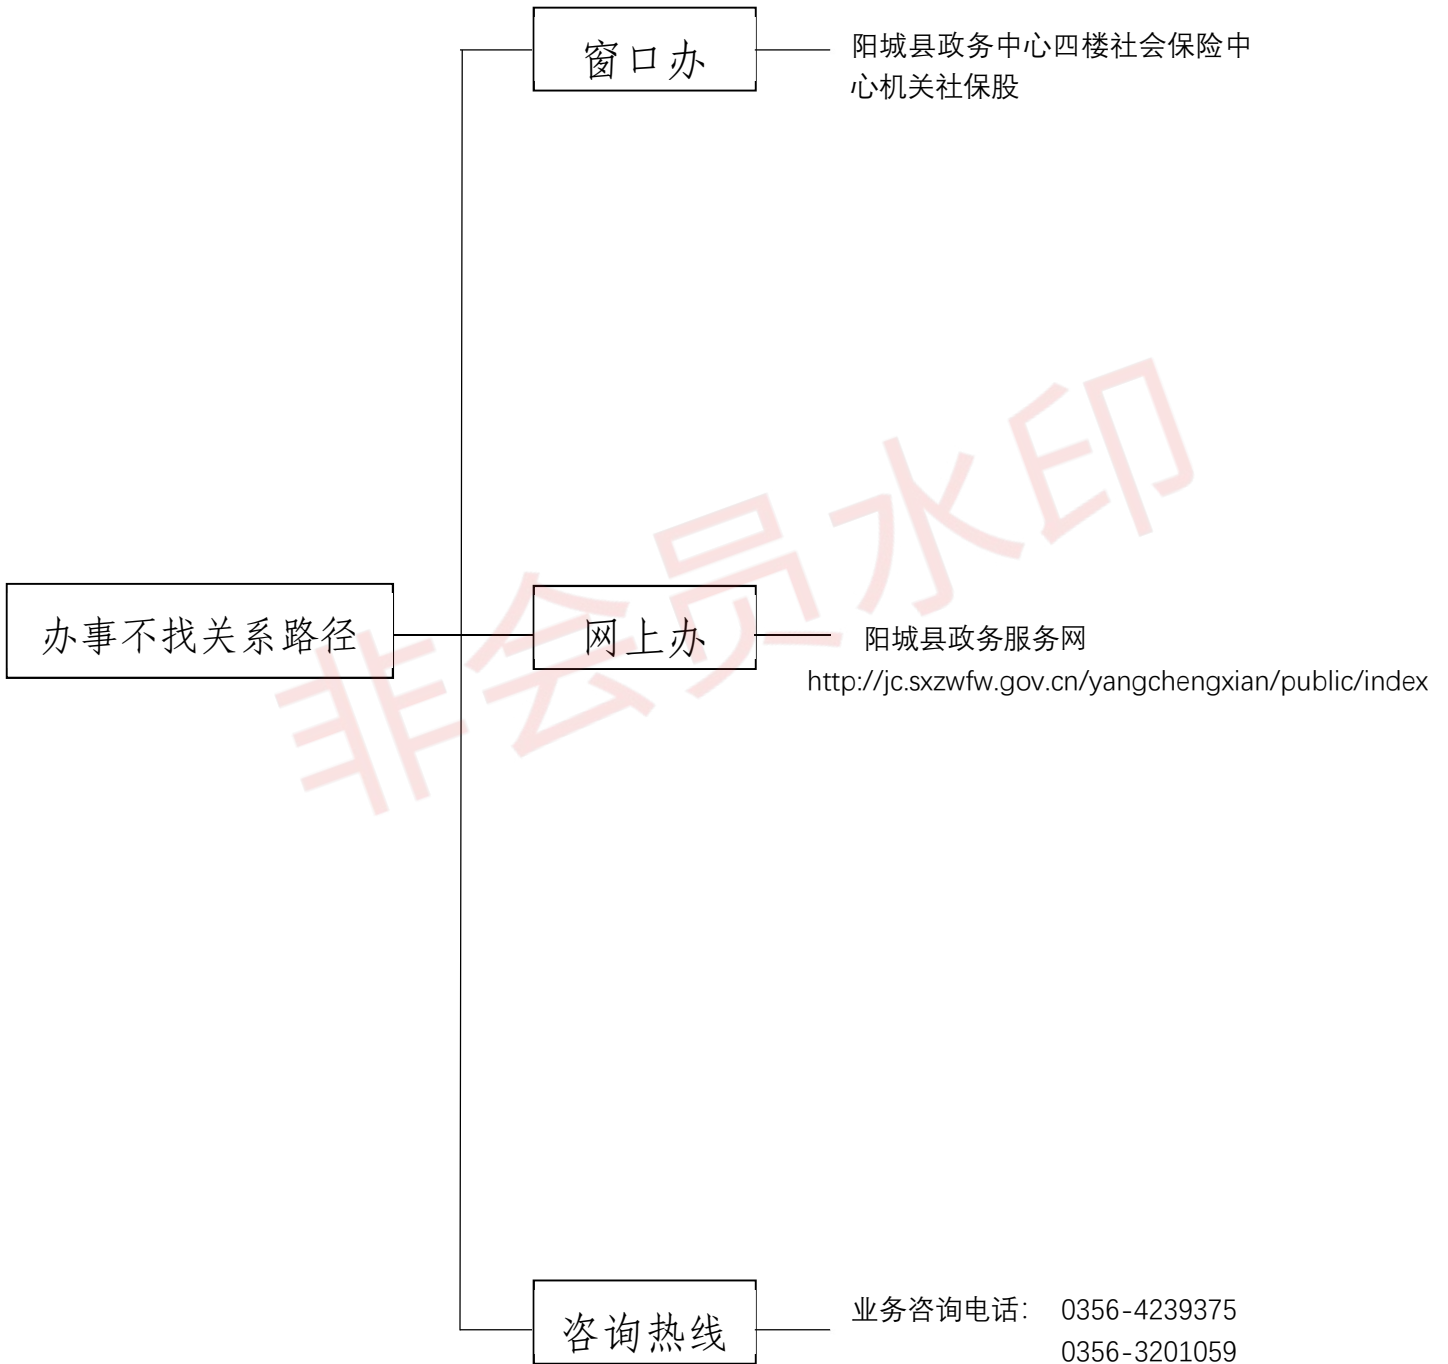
办事不找关系路径

窗口办

阳城县政务中心四楼社会保险中心机关社保股

网上办

阳城县政务服务网
http://jc.sxzwfw.gov.cn/yangchengxian/public/index

咨询热线

业务咨询电话： 0356-4239375
0356-3201059

非会员水印